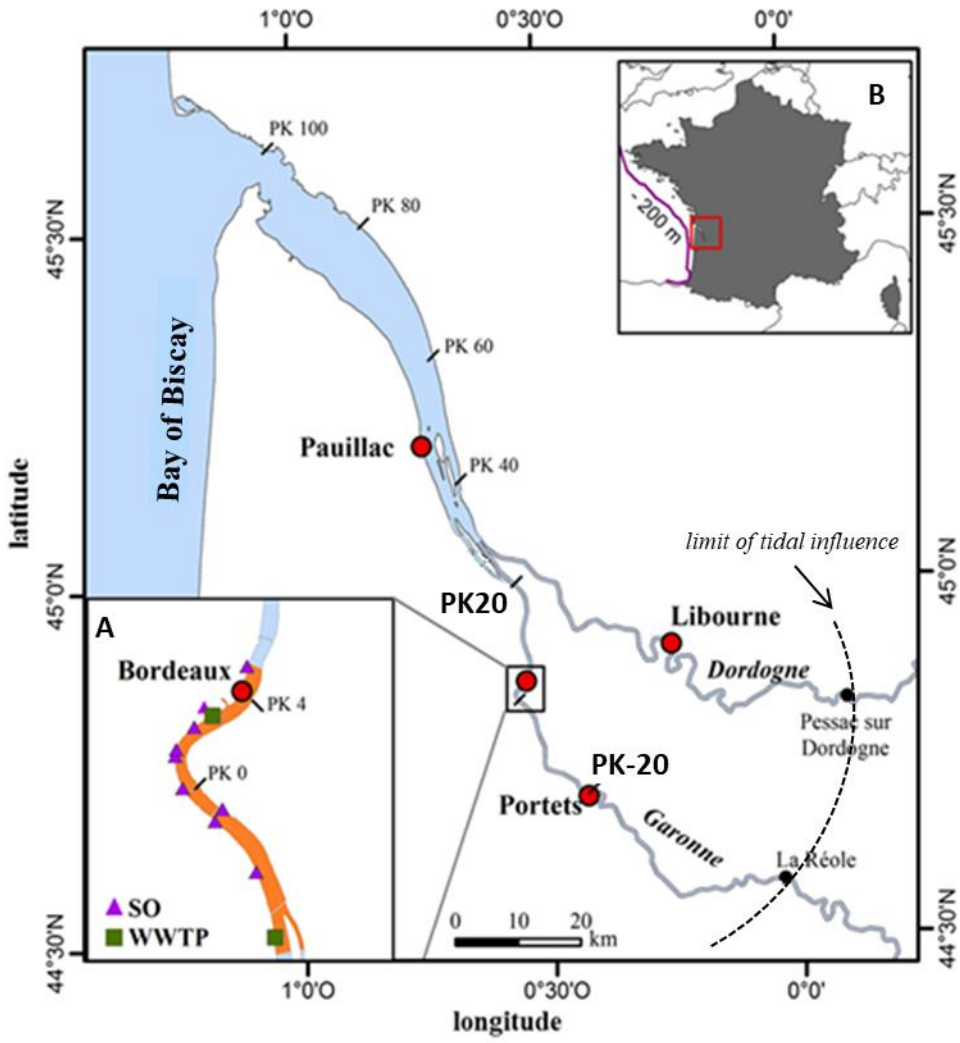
1°0'O
0°30'O
0°0'

B

- 200 m

PK 100
PK 80
PK 60
PK 40
PK20

45°30'N
45°30'N
45°0'N
45°0'N
44°30'N
44°30'N

Bay of Biscay

Pauillac

latitude

limit of tidal influence

Libourne
Dordogne
Pessac sur Dordogne

A
Bordeaux
PK 4
PK 0

PK-20
Portets
Garonne
La Réole

SO
WWTP

0 10 20 km

1°0'O
0°30'O
0°0'

longitude